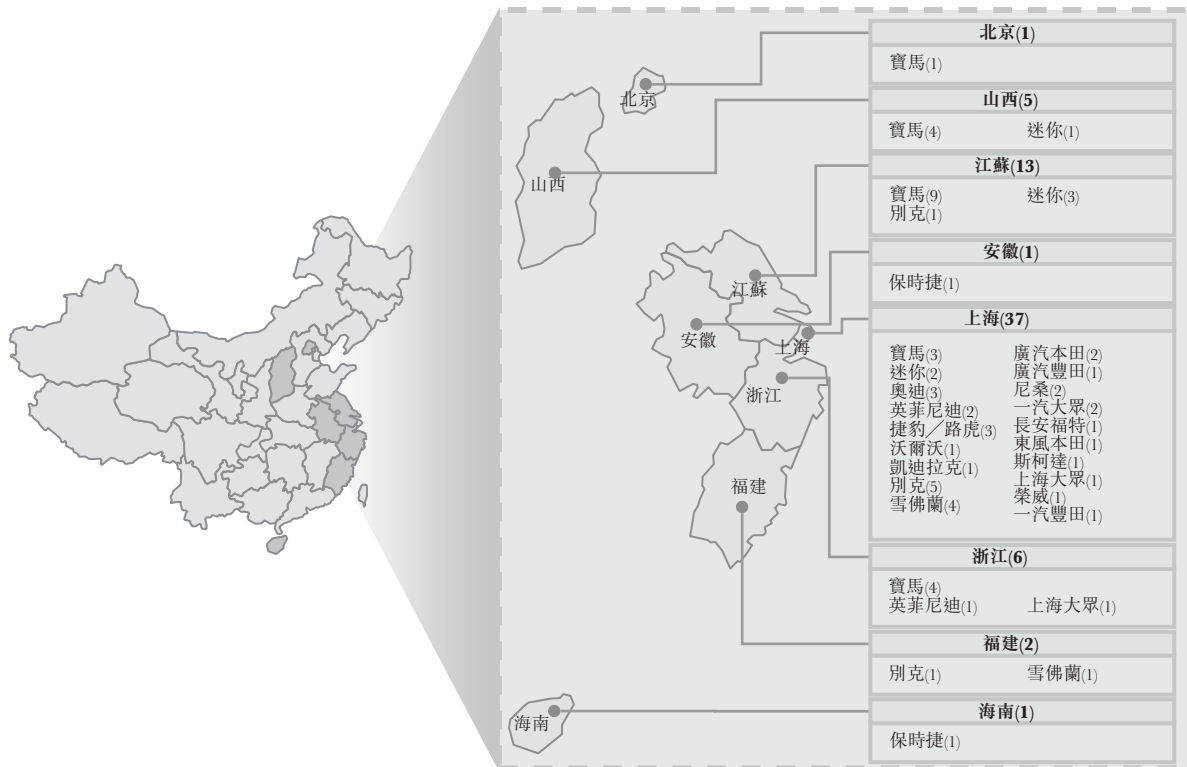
北京
山西
江蘇
安徽
上海
浙江
福建
海南

北京(1)
寶馬(1)

山西(5)
寶馬(4) 迷你(1)

江蘇(13)
寶馬(9) 迷你(3)
別克(1)

安徽(1)
保時捷(1)

上海(37)
寶馬(3)
迷你(2)
奧迪(3)
英菲尼迪(2)
捷豹／路虎(3)
沃爾沃(1)
凱迪拉克(1)
別克(5)
雪佛蘭(4)
廣汽本田(2)
廣汽豐田(1)
尼桑(2)
一汽大眾(2)
長安福特(1)
東風本田(1)
斯柯達(1)
上海大眾(1)
榮威(1)
一汽豐田(1)

浙江(6)
寶馬(4)
英菲尼迪(1) 上海大眾(1)

福建(2)
別克(1) 雪佛蘭(1)

海南(1)
保時捷(1)